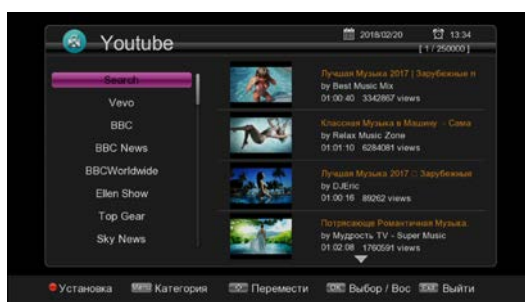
Youtube

2018/02/20 13:34
[ 1 / 250000 ]

Search
Vevo
BBC
BBC News
BBCWorldwide
Ellen Show
Top Gear
Sky News

Лучшая Музыка 2017 | Зарубежные п
by Best Music Mix
01:00:40 3342867 views

Классная Музыка в Машину - Сама
by Relax Music Zone
01:01:10 6284081 views

Лучшая Музыка 2017 □ Зарубежные
by DJEric
01:00:16 89262 views

Потрясающе Романтичная Музыка
by Мудрость TV - Super Music
01:02:08 1760591 views

Установка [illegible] Категория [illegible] Перемести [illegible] Выбор / Вос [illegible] Выйти